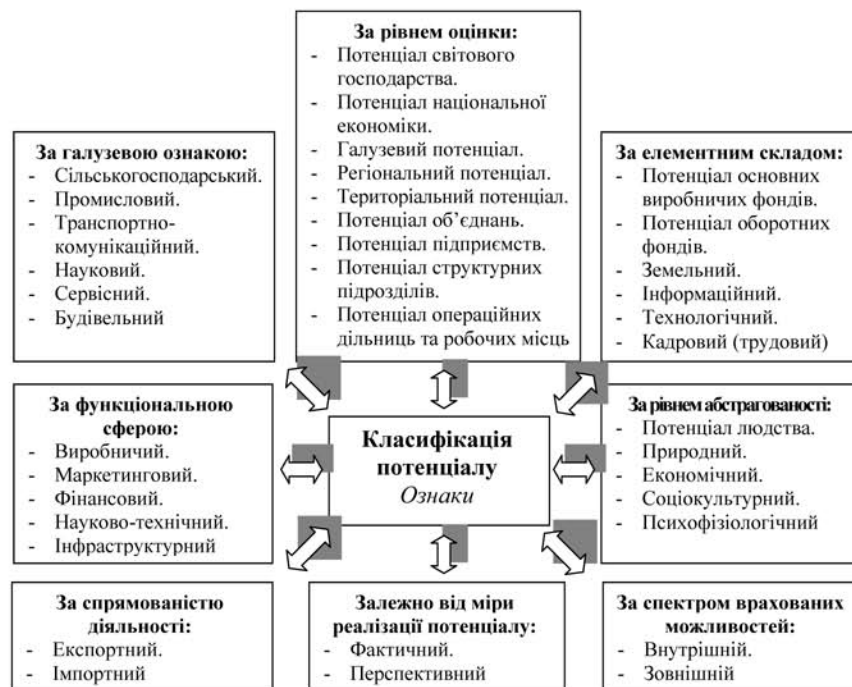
За рівнем оцінки:
- Потенціал світового господарства.
- Потенціал національної економіки.
- Галузевий потенціал.
- Регіональний потенціал.
- Територіальний потенціал.
- Потенціал об'єднань.
- Потенціал підприємств.
- Потенціал структурних підрозділів.
- Потенціал операційних дільниць та робочих місць

За галузевою ознакою:
- Сільськогосподарський.
- Промисловий.
- Транспортно-комунікаційний.
- Науковий.
- Сервісний.
- Будівельний

За елементним складом:
- Потенціал основних виробничих фондів.
- Потенціал оборотних фондів.
- Земельний.
- Інформаційний.
- Технологічний.
- Кадровий (трудовий)

За функціональною сферою:
- Виробничий.
- Маркетинговий.
- Фінансовий.
- Науково-технічний.
- Інфраструктурний

Класифікація потенціалу
Ознаки

За рівнем абстрагованості:
- Потенціал людства.
- Природний.
- Економічний.
- Соціокультурний.
- Психофізіологічний

За спрямованістю діяльності:
- Експортний.
- Імпортний

Залежно від міри реалізації потенціалу:
- Фактичний.
- Перспективний

За спектром врахованих можливостей:
- Внутрішній.
- Зовнішній